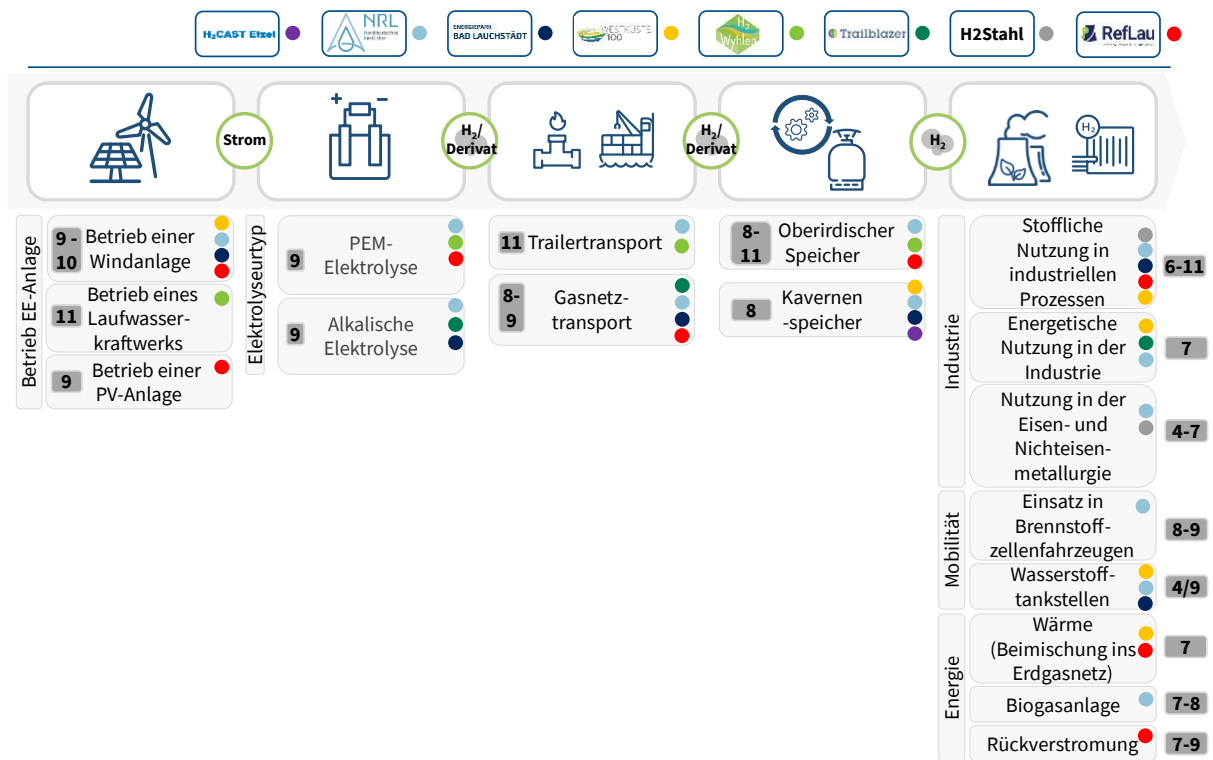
H2CAST Etzel
NRL
ENERGIEPARK BAD LAUCHSTÄDT
WESTKÜSTE 100
H2 Wyhlen
Trailblazer
H2Stahl
RefLau

Strom
$H_2$/ Derivat
$H_2$/ Derivat
$H_2$
$H_2$

Betrieb EE-Anlage
9 - 10 Betrieb einer Windanlage
11 Betrieb eines Laufwasserkraftwerks
9 Betrieb einer PV-Anlage

Elektrolyseurtyp
9 PEM-Elektrolyse
9 Alkalische Elektrolyse

11 Trailertransport
8-9 Gasnetztransport

8-11 Oberirdischer Speicher
8 Kavernen-speicher

Industrie
Stoffliche Nutzung in industriellen Prozessen 6-11
Energetische Nutzung in der Industrie 7
Nutzung in der Eisen- und Nichteisenmetallurgie 4-7

Mobilität
Einsatz in Brennstoffzellenfahrzeugen 8-9
Wasserstofftankstellen 4/9

Energie
Wärme (Beimischung ins Erdgasnetz) 7
Biogasanlage 7-8
Rückverstromung 7-9